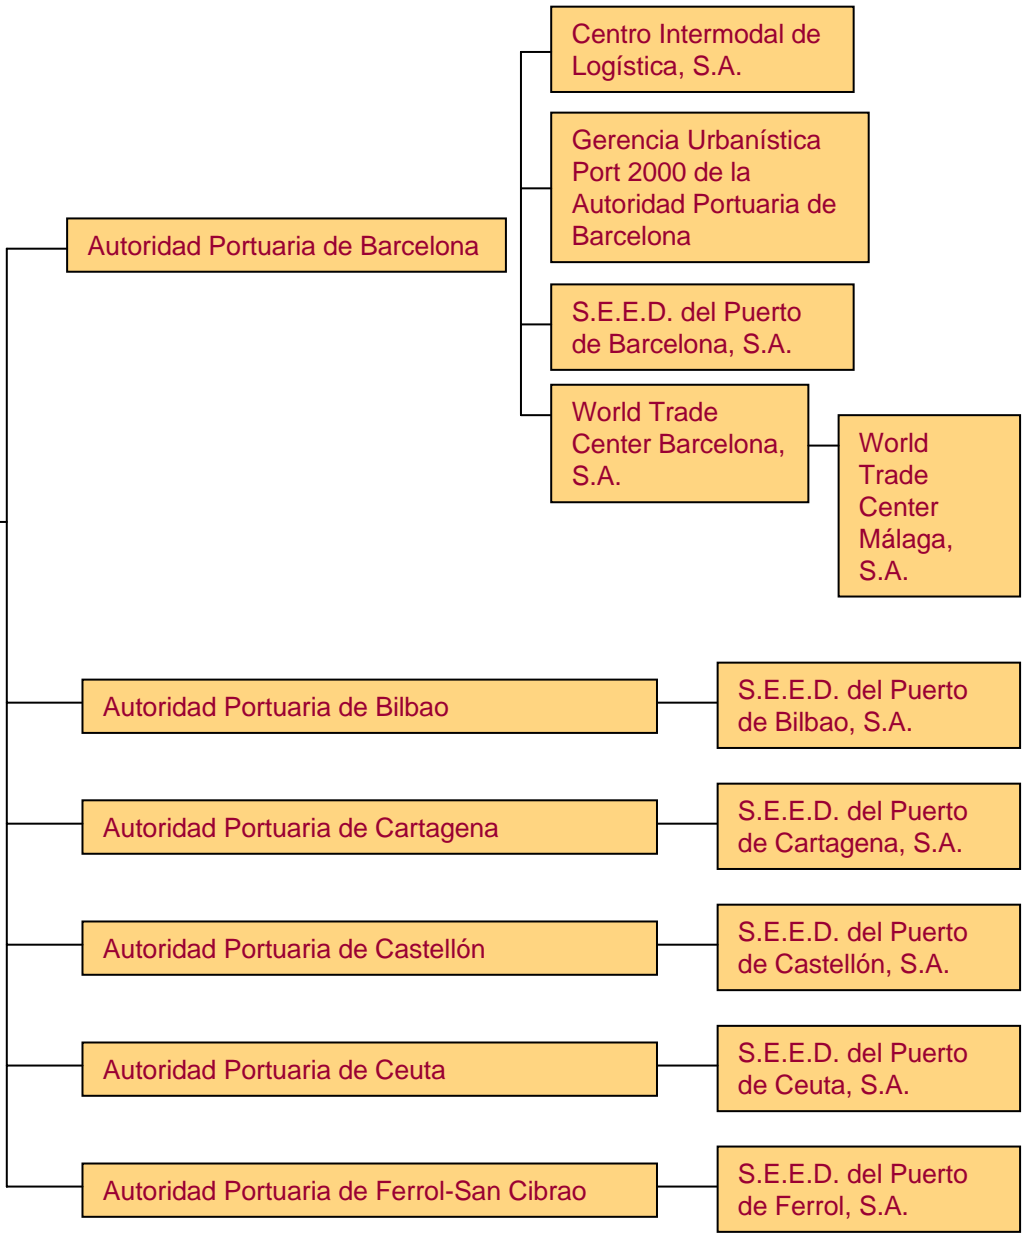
Centro Intermodal de Logística, S.A.

Gerencia Urbanística Port 2000 de la Autoridad Portuaria de Barcelona

Autoridad Portuaria de Barcelona

S.E.E.D. del Puerto de Barcelona, S.A.

World Trade Center Barcelona, S.A.

World Trade Center Málaga, S.A.

Autoridad Portuaria de Bilbao

S.E.E.D. del Puerto de Bilbao, S.A.

Autoridad Portuaria de Cartagena

S.E.E.D. del Puerto de Cartagena, S.A.

Autoridad Portuaria de Castellón

S.E.E.D. del Puerto de Castellón, S.A.

Autoridad Portuaria de Ceuta

S.E.E.D. del Puerto de Ceuta, S.A.

Autoridad Portuaria de Ferrol-San Cibrao

S.E.E.D. del Puerto de Ferrol, S.A.